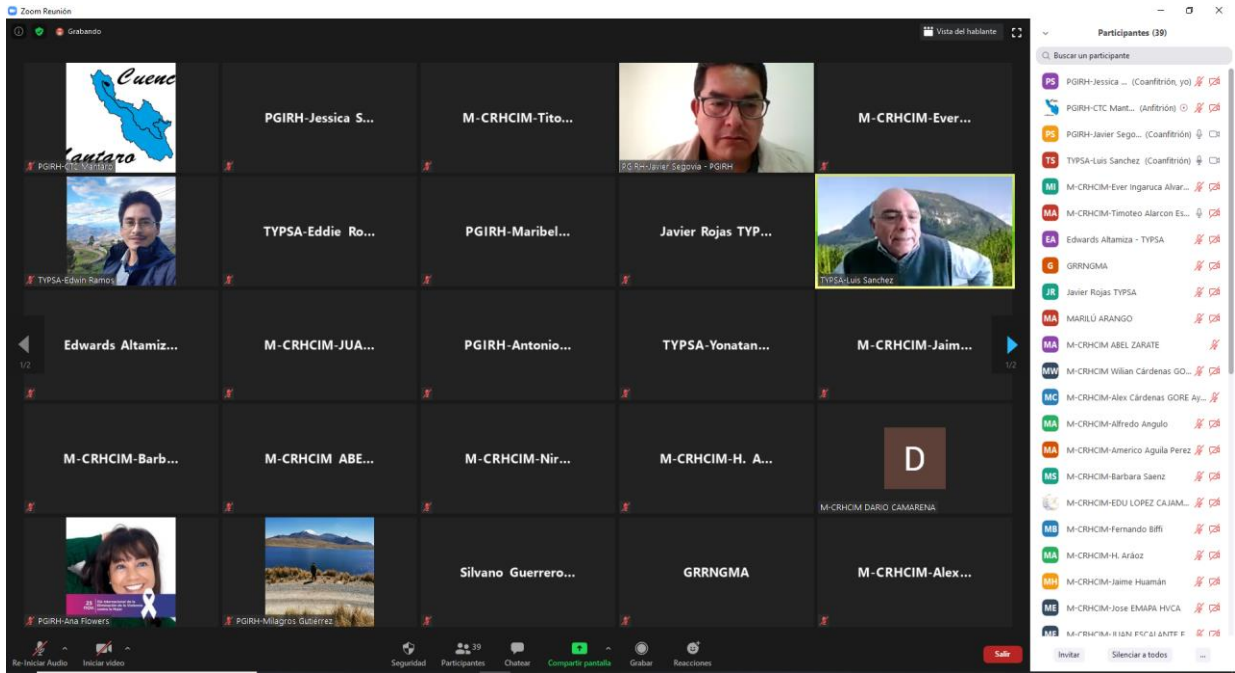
Zoom Reunión

Grabando

Vista del hablante

Cuenc
Mantaro
PGIRH-CTC Mantaro

PGIRH-Jessica S...

M-CRHCIM-Tito...

PGIRH-Javier Segovia - PGIRH

M-CRHCIM-Ever...

TYPSA-Edwin Ramos

TYPSA-Eddie Ro...

PGIRH-Maribel...

Javier Rojas TYP...

TYPSA-Luis Sanchez

Edwards Altamiz...

M-CRHCIM-JUA...

PGIRH-Antonio...

TYPSA-Yonatan...

M-CRHCIM-Jaim...

1/2

1/2

M-CRHCIM-Barb...

M-CRHCIM ABE...

M-CRHCIM-Nir...

M-CRHCIM-H. A...

D
M-CRHCIM DARIO CAMARENA

PGIRH-Ana Flowers

PGIRH-Milagros Gutiérrez

Silvano Guerrero...

GRRNGMA

M-CRHCIM-Alex...

Re-Iniciar Audio
Iniciar video
Seguridad
39
Participantes
Chatear
Compartir pantalla
Grabar
Reacciones
Salir

Participantes (39)

Buscar un participante

PS PGIRH-Jessica ... (Coanfitrión, yo)
PGIRH-CTC Mant... (Anfitrión)
PS PGIRH-Javier Sego... (Coanfitrión)
TS TYPSA-Luis Sanchez (Coanfitrión)
MI M-CRHCIM-Ever Ingaruca Alvar...
MA M-CRHCIM-Timoteo Alarcon Es...
EA Edwards Altamiza - TYPSA
G GRRNGMA
JR Javier Rojas TYPSA
MA MARILÚ ARANGO
MA M-CRHCIM ABEL ZARATE
MW M-CRHCIM Wilian Cárdenas GO...
MC M-CRHCIM-Alex Cárdenas GORE Ay...
MA M-CRHCIM-Alfredo Angulo
MA M-CRHCIM-Americo Aguila Perez
MS M-CRHCIM-Barbara Saenz
M-CRHCIM-EDU LOPEZ CAJAM...
MB M-CRHCIM-Fernando Biffi
MA M-CRHCIM-H. Aráoz
MH M-CRHCIM-Jaime Huamán
ME M-CRHCIM-Jose EMAPA HVCA
ME M-CRHCIM-JUAN ESCALANTE E...

Invitar
Silenciar a todos
...